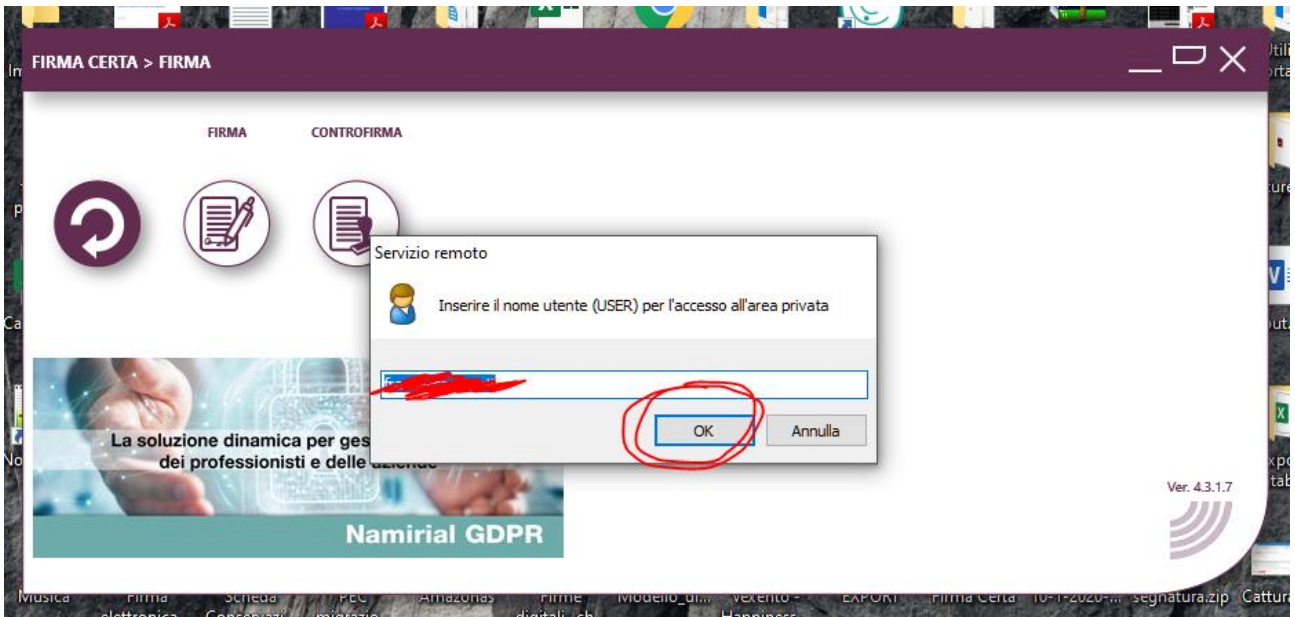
FIRMA CERTA > FIRMA

FIRMA

CONTROFIRMA

Servizio remoto

Inserire il nome utente (USER) per l'accesso all'area privata

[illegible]

OK

Annulla

La soluzione dinamica per ges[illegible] dei professionisti e delle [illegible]

Namirial GDPR

Ver. 4.3.1.7

Musica

Firma elettronica

Scheda Conservazi

PEC migrazio

Amazonas

Firme digitali_ch

Modello_di...

Vexento - Happiness

EXPORT

Firma Certa

10-1-2020-...

segnatura.zip

Cattura